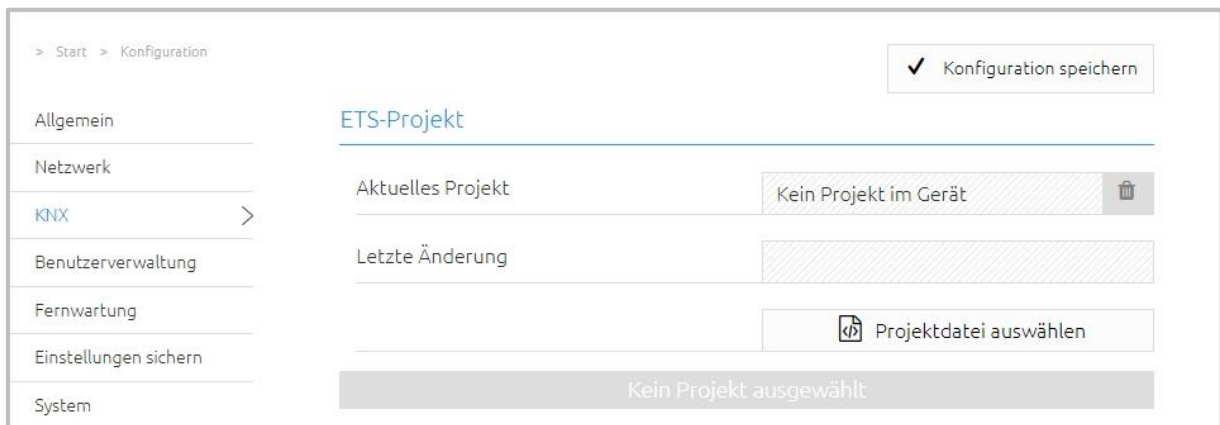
> Start > Konfiguration

Konfiguration speichern

Allgemein

Netzwerk

KNX

Benutzerverwaltung

Fernwartung

Einstellungen sichern

System

ETS-Projekt

Aktuelles Projekt

Kein Projekt im Gerät

Letzte Änderung

Projektdatei auswählen

Kein Projekt ausgewählt